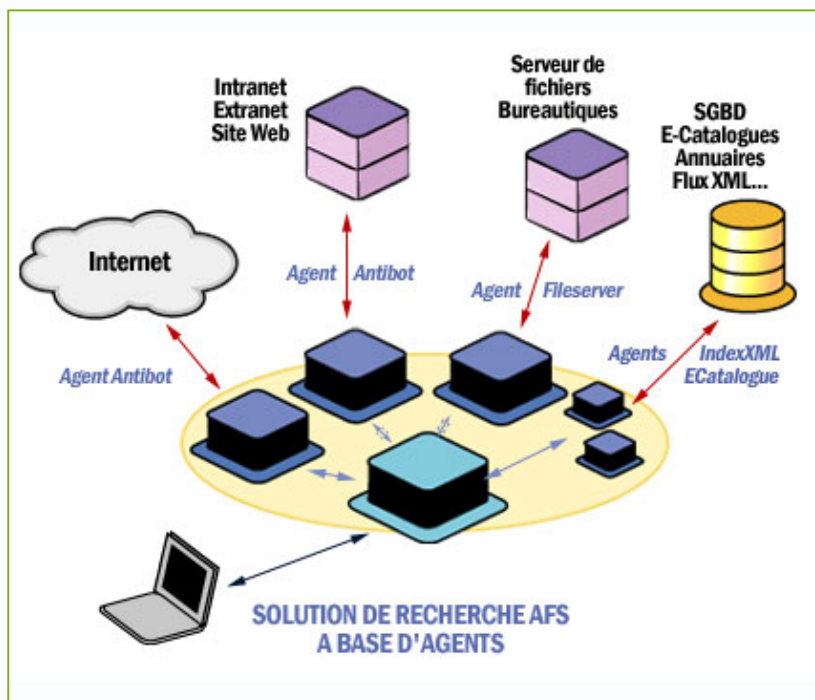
Intranet
Extranet
Site Web

Serveur de fichiers Bureautiques

SGBD
E-Catalogues
Annuaires
Flux XML...

Internet

Agent Antibot

Agent Fileserver

Agents IndexXML ECatalogue

Agent Antibot

SOLUTION DE RECHERCHE AFS
A BASE D'AGENTS